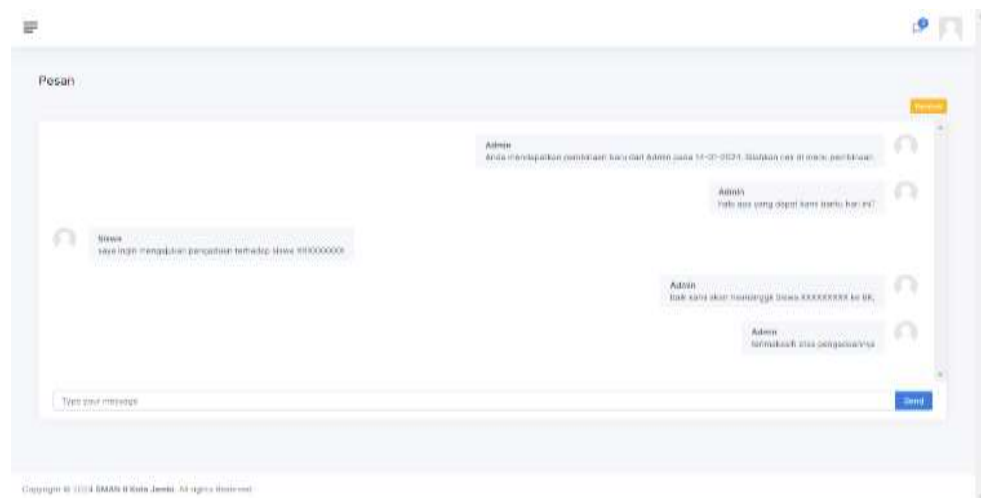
Pesan

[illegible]

Admin
Anda mendapatkan pembinaan baru dari Admin pada 14-01-2024. Silahkan cek di menu pembinaan.

Admin
Halo ada yang dapat kami bantu hari ini?

Siswa
saya ingin mengajukan pengaduan terhadap siswa XXXXXXXXX

Admin
baik kami akan memanggil siswa XXXXXXXXX ke BK.

Admin
terimakasih atas pengaduannya

Type your message

Send

Copyright © 2024 SMAN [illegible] Kota Jambi. All rights Reserved.